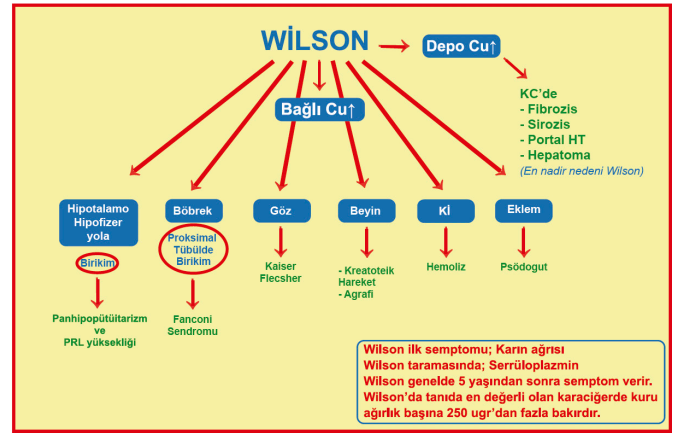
WİLSON

Depo Cu↑

KC'de
- Fibrozis
- Sirozis
- Portal HT
- Hepatoma
(En nadir nedeni Wilson)

Bağlı Cu↑

Hipotalamo Hipofizer yola

Birikim

Panhipopütültarizm ve PRL yüksekliği

Böbrek

Proksimal Tübülde Birikim

Fanconi Sendromu

Göz

Kaiser Flecsher

Beyin

- Kreatoteik Hareket
- Agrafi

Kİ

Hemoliz

Eklem

Psödogut

Wilson ilk semptomu; Karın ağrısı
Wilson taramasında; Serrüloplazmin
Wilson genelde 5 yaşından sonra semptom verir.
Wilson'da tanıda en değerli olan karaciğerde kuru ağırlık başına 250 ugr'dan fazla bakırdır.